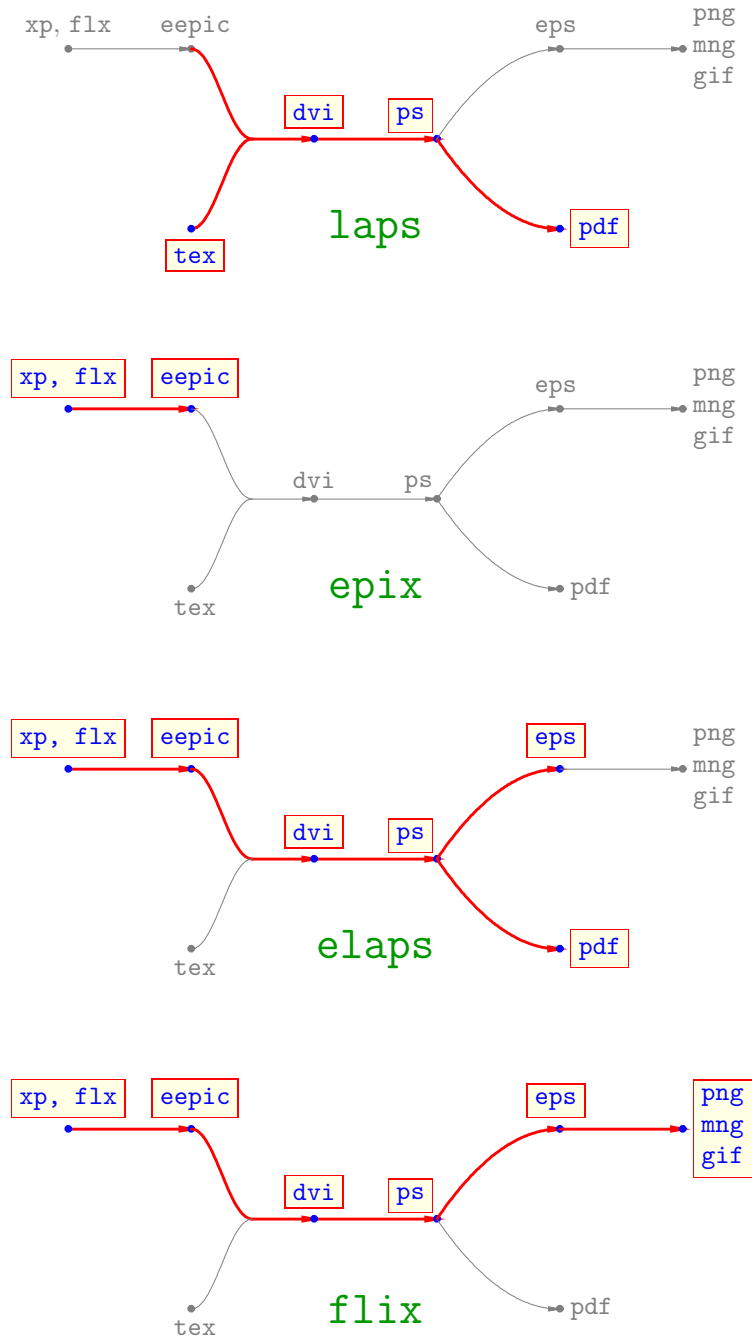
xp, flx eepic eps png mng gif
dvi ps
laps
tex pdf

xp, flx eepic eps png mng gif
dvi ps
epix
tex pdf

xp, flx eepic eps png mng gif
dvi ps
elaps
tex pdf

xp, flx eepic eps png mng gif
dvi ps
flix
tex pdf